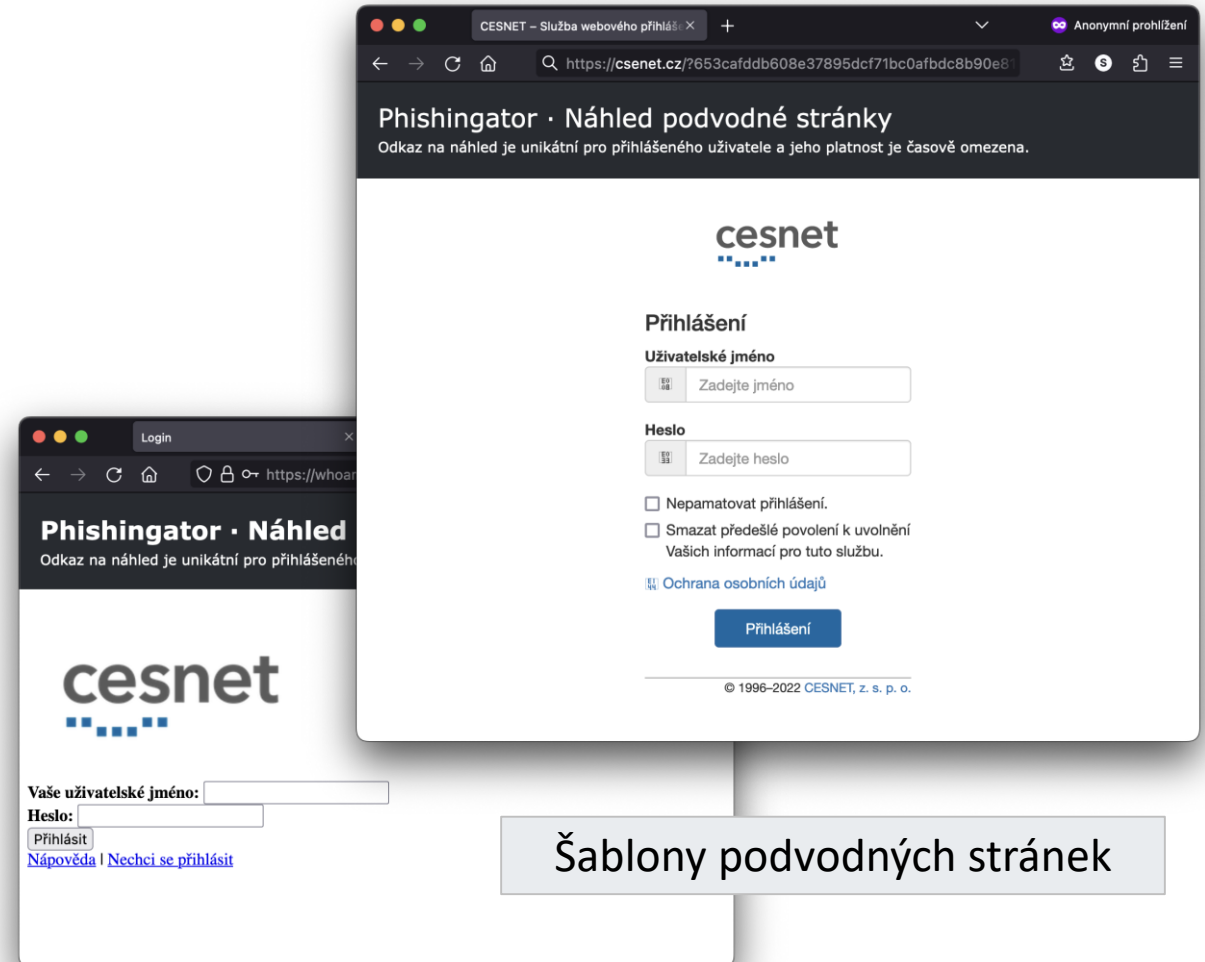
CESNET – Služba webového přihláš ×
Anonymní prohlížení
https://csenet.cz/?653cafddb608e37895dcf71bc0afbdc8b90e8

Phishingator · Náhled podvodné stránky
Odkaz na náhled je unikátní pro přihlášeného uživatele a jeho platnost je časově omezena.

cesnet

Přihlášení
Uživatelské jméno
Zadejte jméno
Heslo
Zadejte heslo
Nepamatovat přihlášení.
Smazat předešlé povolení k uvolnění Vašich informací pro tuto službu.
Ochrana osobních údajů
Přihlášení
© 1996–2022 CESNET, z. s. p. o.

Login ×
https://whoar

Phishingator · Náhled
Odkaz na náhled je unikátní pro přihlášenéh

cesnet

Vaše uživatelské jméno:
Heslo:
Přihlásit
Nápověda | Nechci se přihlásit

Šablony podvodných stránek